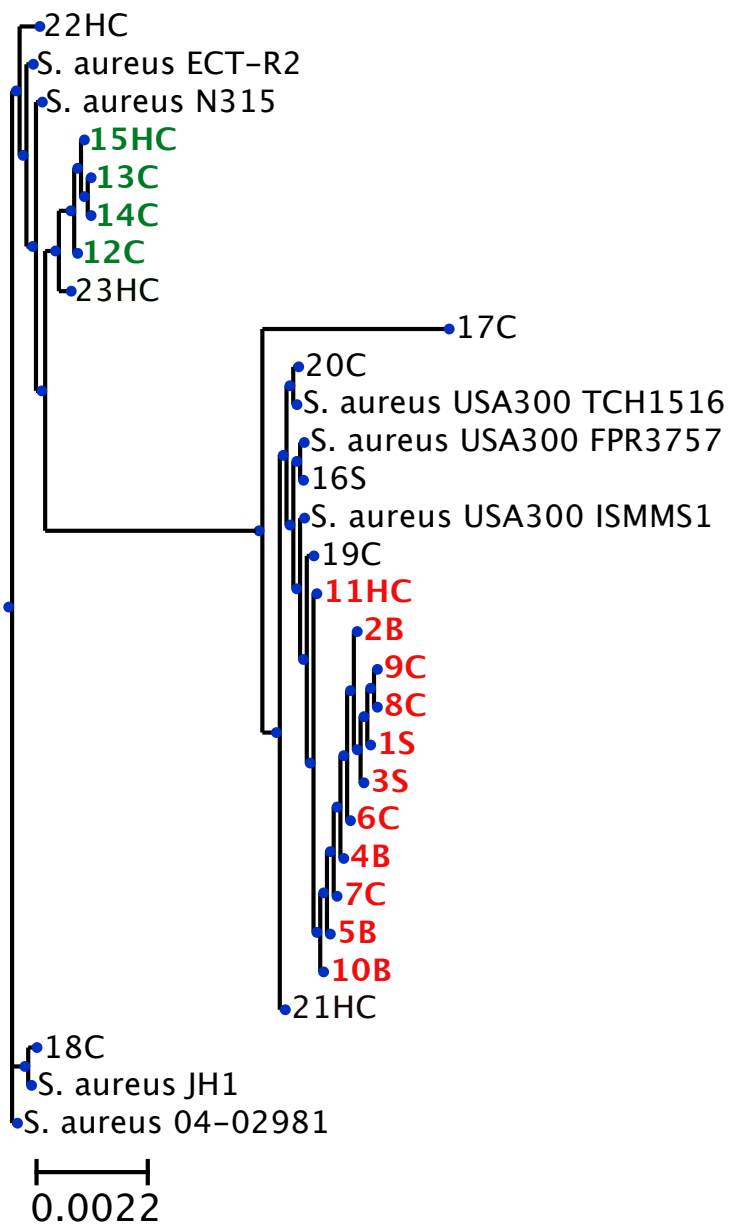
22HC
S. aureus ECT-R2
S. aureus N315
15HC
13C
14C
12C
23HC
17C
20C
S. aureus USA300 TCH1516
S. aureus USA300 FPR3757
16S
S. aureus USA300 ISMMS1
19C
11HC
2B
9C
8C
1S
3S
6C
4B
7C
5B
10B
21HC
18C
S. aureus JH1
S. aureus 04-02981
0.0022